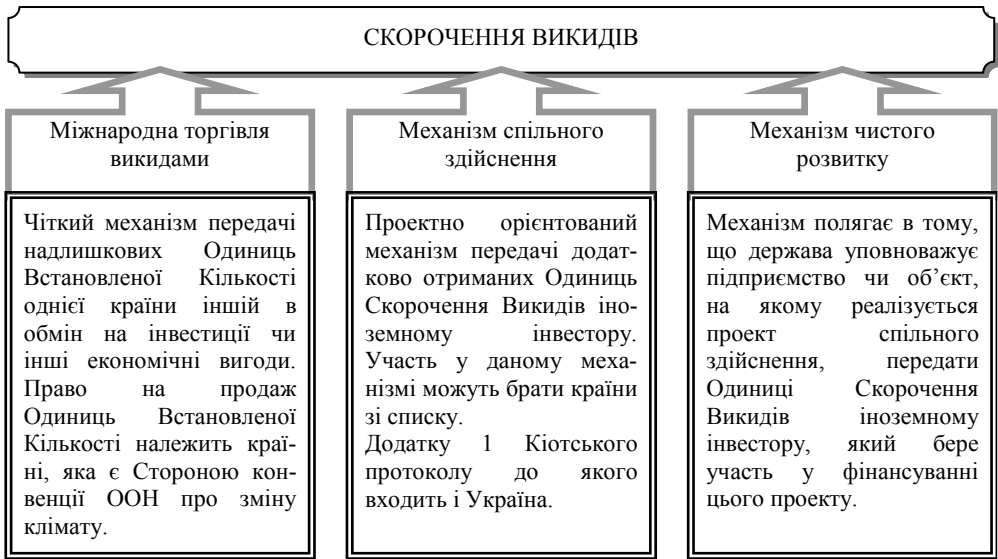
СКОРОЧЕННЯ ВИКИДІВ

Міжнародна торгівля викидами

Чіткий механізм передачі надлишкових Одиниць Встановленої Кількості однієї країни іншій в обмін на інвестиції чи інші економічні вигоди. Право на продаж Одиниць Встановленої Кількості належить країні, яка є Стороною конвенції ООН про зміну клімату.

Механізм спільного здійснення

Проектно орієнтований механізм передачі додатково отриманих Одиниць Скорочення Викидів іноземному інвестору. Участь у даному механізмі можуть брати країни зі списку.
Додатку 1 Кіотського протоколу до якого входить і Україна.

Механізм чистого розвитку

Механізм полягає в тому, що держава уповноважує підприємство чи об'єкт, на якому реалізується проект спільного здійснення, передати Одиниці Скорочення Викидів іноземному інвестору, який бере участь у фінансуванні цього проекту.